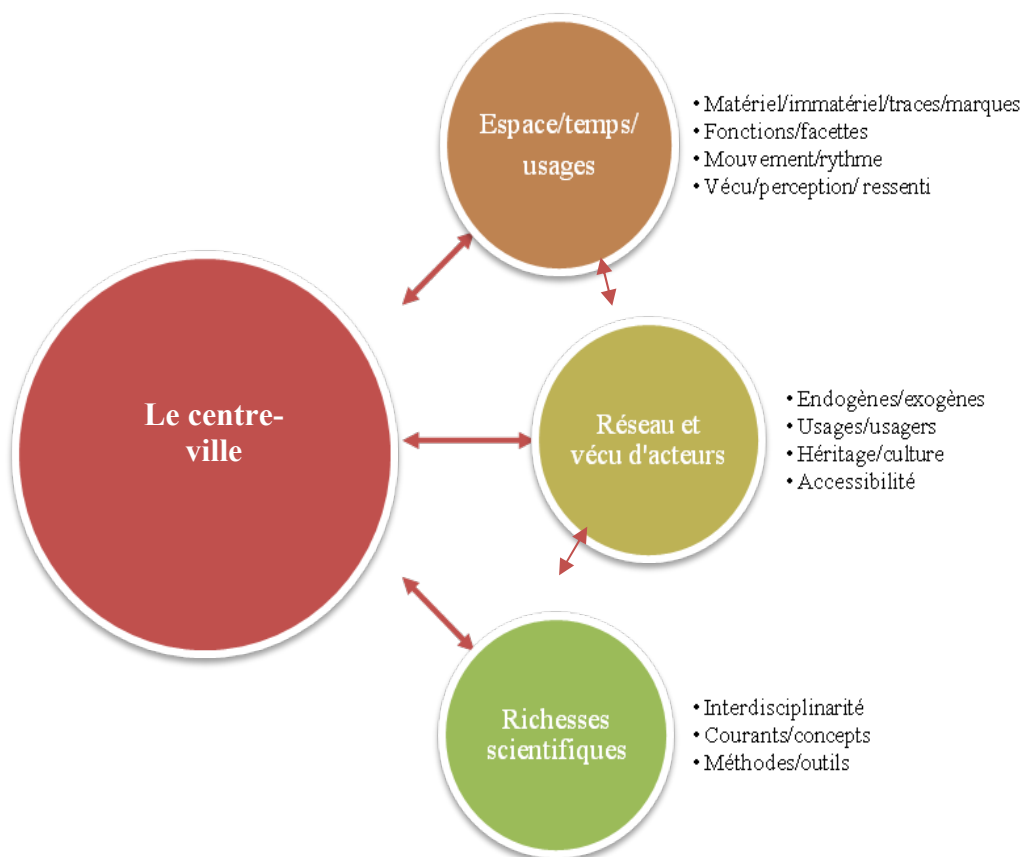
Espace/temps/ usages

• Matériel/immatériel/traces/marques
• Fonctions/facettes
• Mouvement/rythme
• Vécu/perception/ ressenti

Le centre-ville

Réseau et vécu d'acteurs

• Endogènes/exogènes
• Usages/usagers
• Héritage/culture
• Accessibilité

Richesses scientifiques

• Interdisciplinarité
• Courants/concepts
• Méthodes/outils